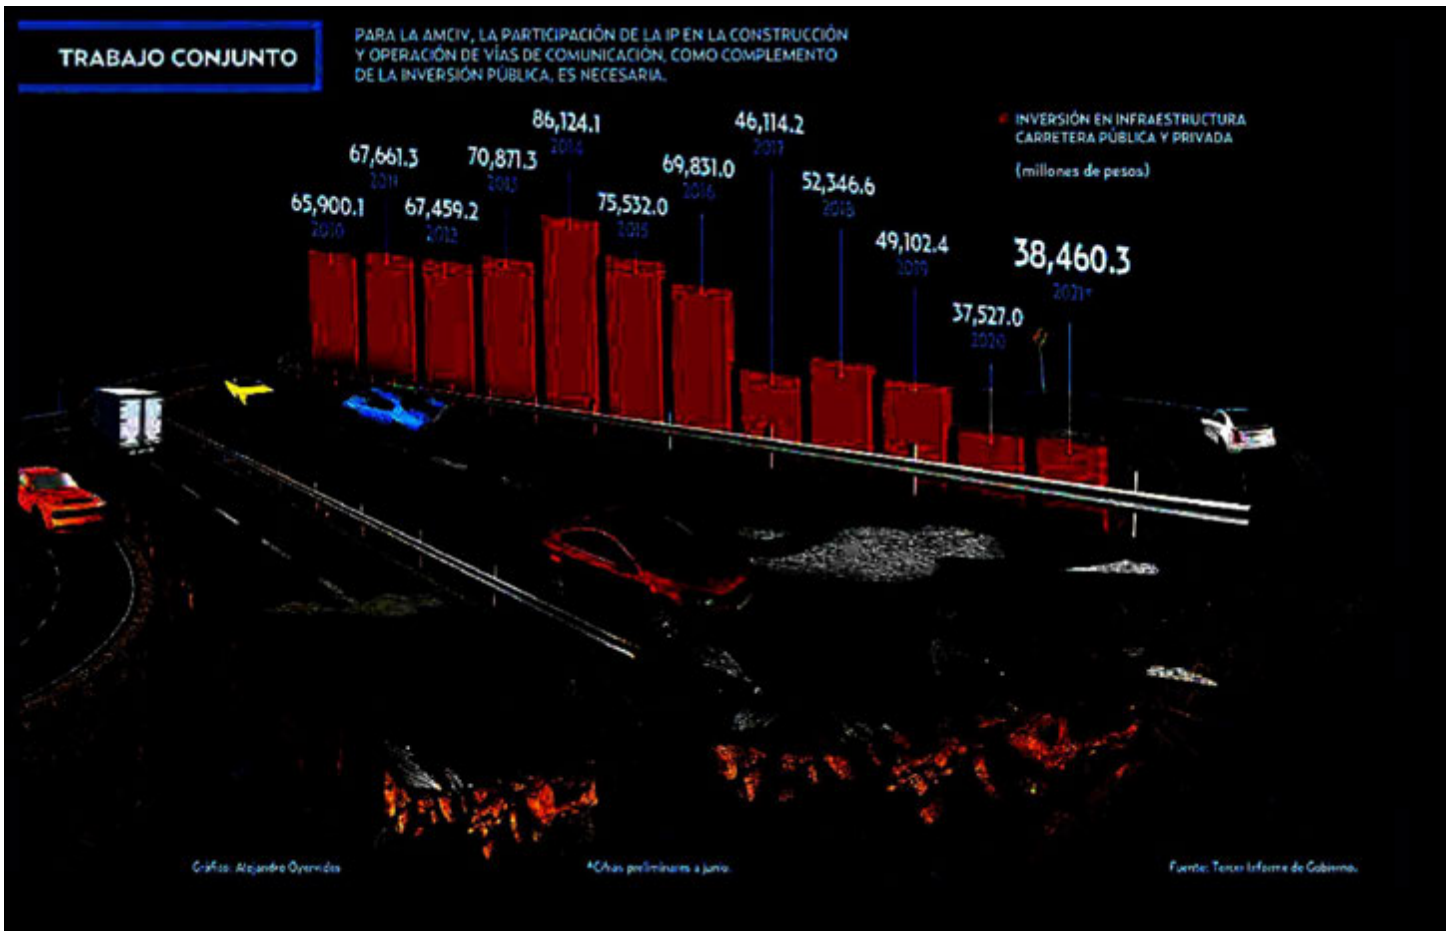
TRABAJO CONJUNTO

PARA LA AMCIV, LA PARTICIPACIÓN DE LA IP EN LA CONSTRUCCIÓN Y OPERACIÓN DE VÍAS DE COMUNICACIÓN, COMO COMPLEMENTO DE LA INVERSIÓN PÚBLICA, ES NECESARIA.

INVERSIÓN EN INFRAESTRUCTURA CARRETERA PÚBLICA Y PRIVADA

(millones de pesos)

65,900.1
2010

67,661.3
2011

67,459.2
2012

70,871.3
2013

86,124.1
2014

75,532.0
2015

69,831.0
2016

46,114.2
2017

52,346.6
2018

49,102.4
2019

37,527.0
2020

38,460.3
2021*

Gráfico: Alejandro Oyervides

*Cifras preliminares a junio.

Fuente: Tercer Informe de Gobierno.